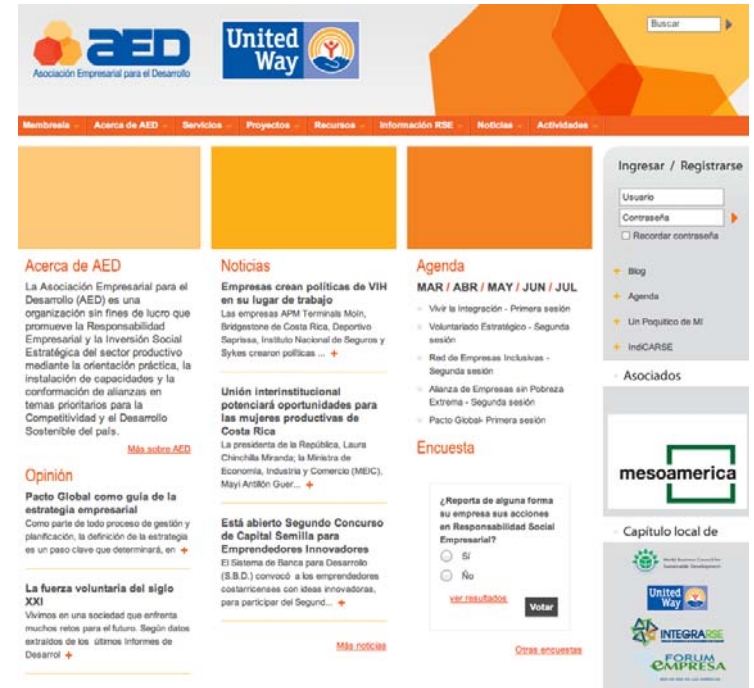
aED
Asociación Empresarial para el Desarrollo

United Way

Buscar

Membresía Acerca de AED Servicios Proyectos Recursos Información RSE Noticias Actividades

Acerca de AED

La Asociación Empresarial para el Desarrollo (AED) es una organización sin fines de lucro que promueve la Responsabilidad Empresarial y la Inversión Social Estratégica del sector productivo mediante la orientación práctica, la instalación de capacidades y la conformación de alianzas en temas prioritarios para la Competitividad y el Desarrollo Sostenible del país.

Más sobre AED

Opinión

Pacto Global como guía de la estrategia empresarial
Como parte de todo proceso de gestión y planificación, la definición de la estrategia es un paso clave que determinará, en +

La fuerza voluntaria del siglo XXI
Vivimos en una sociedad que enfrenta muchos retos para el futuro. Según datos extraídos de los últimos informes de Desarrol +

Noticias

Empresas crean políticas de VIH en su lugar de trabajo
Las empresas APM Terminals Moín, Bridgestone de Costa Rica, Deportivo Saprissa, Instituto Nacional de Seguros y Sykes crearon políticas ... +

Unión interinstitucional potenciará oportunidades para las mujeres productivas de Costa Rica
La presidenta de la República, Laura Chinchilla Miranda; la Ministra de Economía, Industria y Comercio (MEIC), Mayi Antillón Guer... +

Está abierto Segundo Concurso de Capital Semilla para Emprendedores Innovadores
El Sistema de Banca para Desarrollo (S.B.D.) convocó a los emprendedores costarricenses con ideas innovadoras, para participar del Segund... +

Más noticias

Agenda

MAR / ABR / MAY / JUN / JUL

Vivir la Integración - Primera sesión
Voluntariado Estratégico - Segunda sesión
Red de Empresas Inclusivas - Segunda sesión
Alianza de Empresas sin Pobreza Extrema - Segunda sesión
Pacto Global- Primera sesión

Encuesta

¿Reporta de alguna forma su empresa sus acciones en Responsabilidad Social Empresarial?
Sí
No
ver resultados
Votar

Otras encuestas

Ingresar / Registrarse
Usuario
Contraseña
Recordar contraseña

Blog
Agenda
Un Poquitico de MI
IndiCARSE

Asociados

mesoamerica

Capítulo local de

World Business Council for Sustainable Development
United Way
INTEGRARSE
FORUM EMPRESA